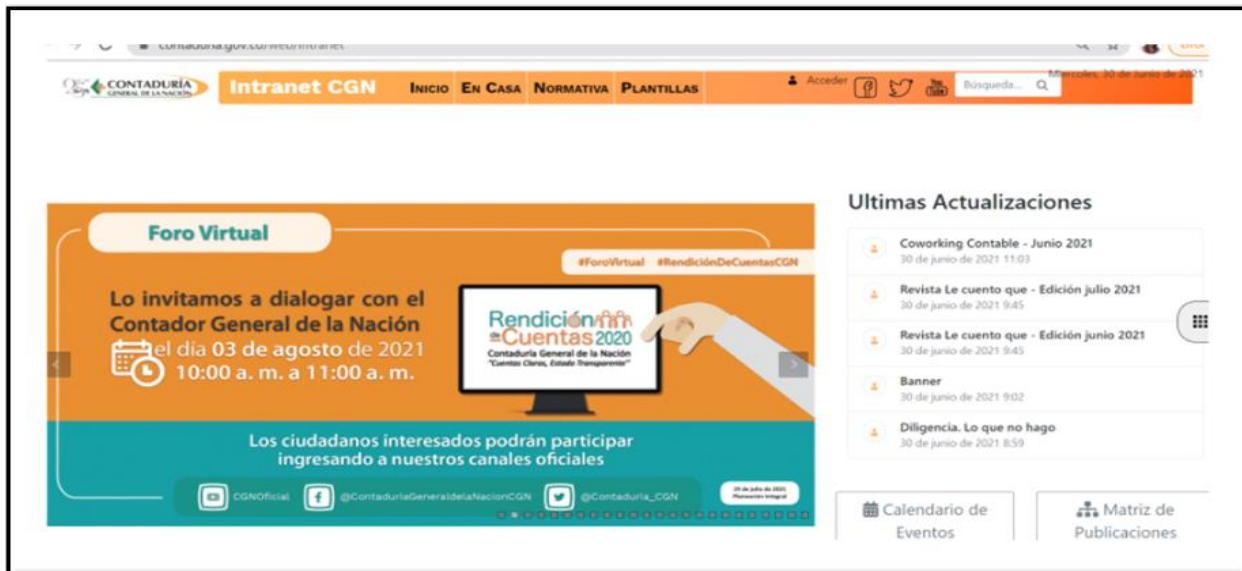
contaduria.gov.co/web/intranet

CONTADURÍA GENERAL DE LA NACIÓN

Intranet CGN

INICIO EN CASA NORMATIVA PLANTILLAS

Acceder

Búsqueda...

Miercoles, 30 de Junio de 2021

Ultimas Actualizaciones

Coworking Contable - Junio 2021
30 de junio de 2021 11:03

Revista Le cuento que - Edición julio 2021
30 de junio de 2021 9:45

Revista Le cuento que - Edición junio 2021
30 de junio de 2021 9:45

Banner
30 de junio de 2021 9:02

Diligencia. Lo que no hago
30 de junio de 2021 8:59

Foro Virtual

#ForoVirtual #RendiciónDeCuentasCGN

Lo invitamos a dialogar con el Contador General de la Nación el día 03 de agosto de 2021 10:00 a. m. a 11:00 a. m.

Rendición de Cuentas 2020
Contaduría General de la Nación
"Cuentas Claras, Estado Transparente"

Los ciudadanos interesados podrán participar ingresando a nuestros canales oficiales

CGNOficial @ContaduriaGeneraldelaNacionCGN @Contaduria_CGN

Calendario de Eventos

Matriz de Publicaciones